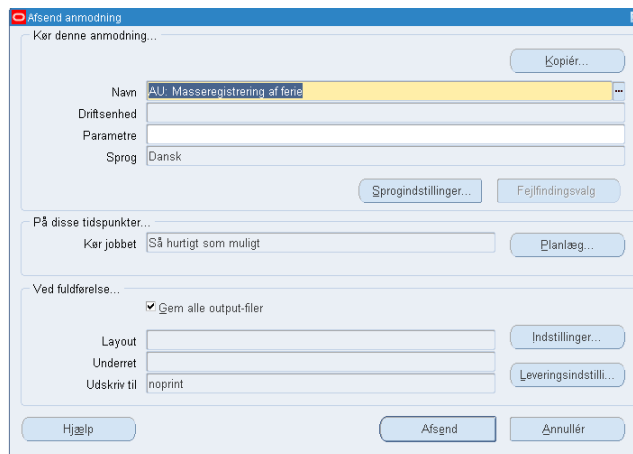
Afsend anmodning

Kør denne anmodning...

Kopiér...

Navn AU: Masseregistrering af ferie

Driftsenhed

Parametre

Sprog Dansk

Sprogindstillinger...

Fejlfindingsvalg

På disse tidspunkter...

Kør jobbet Så hurtigt som muligt

Planlæg...

Ved fuldførelse...

Gem alle output-filer

Layout

Indstillinger...

Underret

Udskriv til noprint

Leveringsindstilli...

Hjælp

Afsend

Annullér